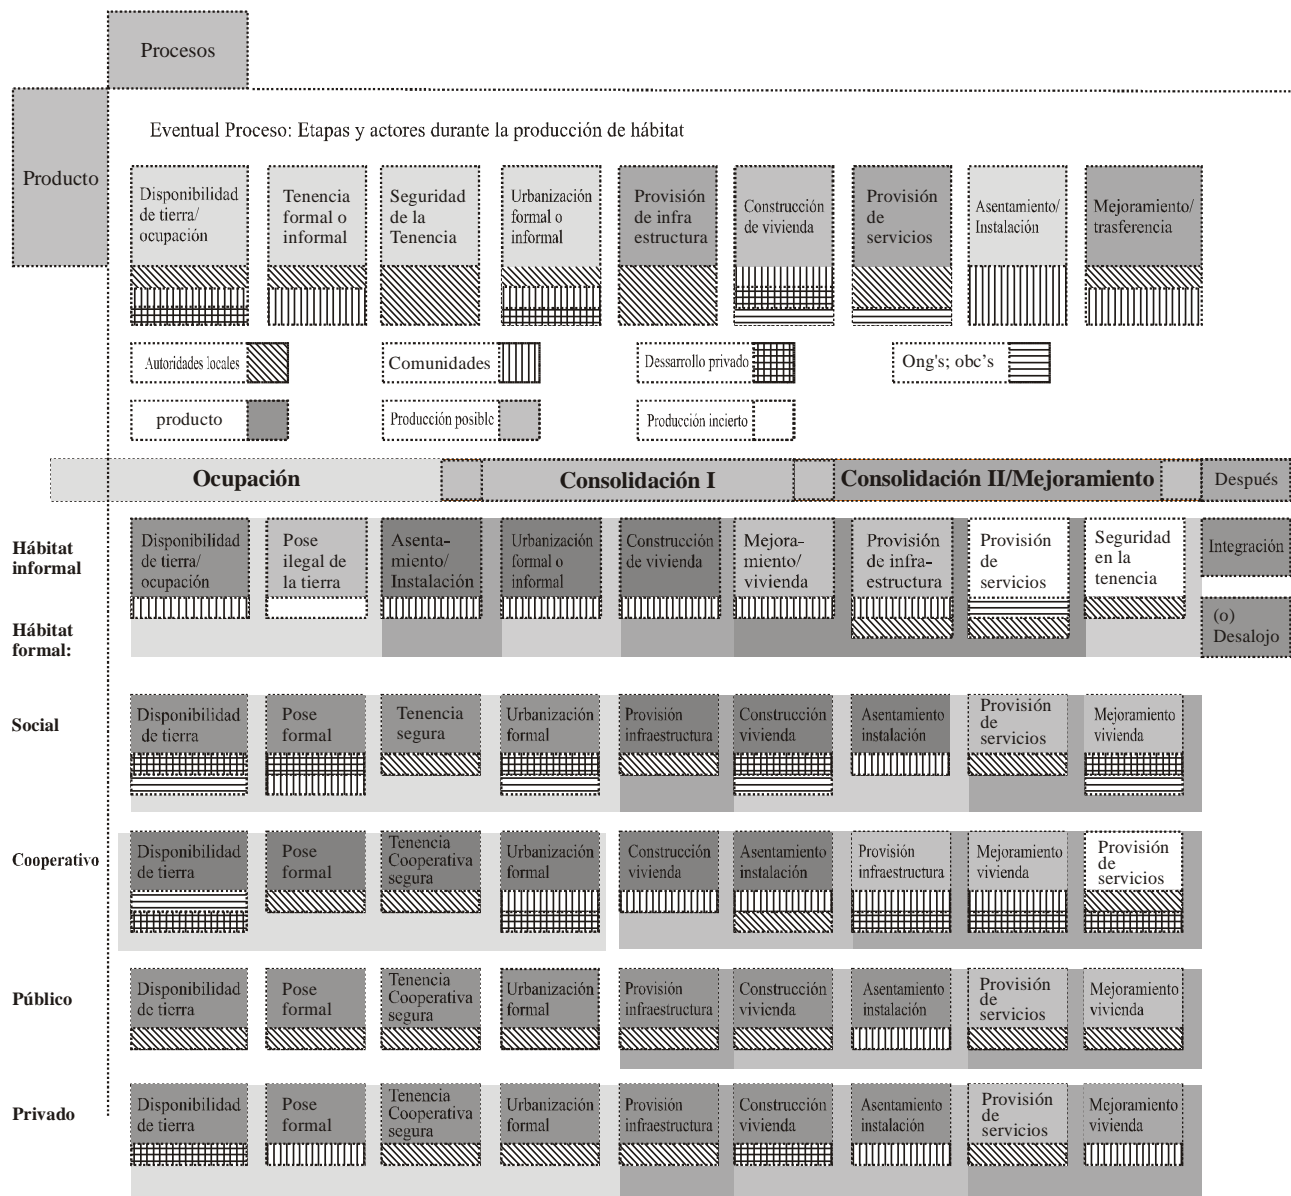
Procesos

Producto

Eventual Proceso: Etapas y actores durante la producción de hábitat

Disponibilidad de tierra/ ocupación

Tenencia formal o informal

Seguridad de la Tenencia

Urbanización formal o informal

Provisión de infra estructura

Construcción de vivienda

Provisión de servicios

Asentamiento/ Instalación

Mejoramiento/ trasferencia

Autoridades locales

Comunidades

Dessarrollo privado

Ong's; obc's

producto

Producción posible

Producción incierto

Ocupación

Consolidación I

Consolidación II/Mejoramiento

Después

Hábitat informal

Hábitat formal:

Disponibilidad de tierra/ ocupación

Pose ilegal de la tierra

Asenta-miento/ Instalación

Urbanización formal o informal

Construcción de vivienda

Mejora-miento/ vivienda

Provisión de infra-estructura

Provisión de servicios

Seguridad en la tenencia

Integración

(o) Desalojo

Social

Disponibilidad de tierra

Pose formal

Tenencia segura

Urbanización formal

Provisión infraestructura

Construcción vivienda

Asentamiento instalación

Provisión de servicios

Mejoramiento vivienda

Cooperativo

Disponibilidad de tierra

Pose formal

Tenencia Cooperativa segura

Urbanización formal

Construcción vivienda

Asentamiento instalación

Provisión infraestructura

Mejoramiento vivienda

Provisión de servicios

Público

Disponibilidad de tierra

Pose formal

Tenencia Cooperativa segura

Urbanización formal

Provisión infraestructura

Construcción vivienda

Asentamiento instalación

Provisión de servicios

Mejoramiento vivienda

Privado

Disponibilidad de tierra

Pose formal

Tenencia Cooperativa segura

Urbanización formal

Provisión infraestructura

Construcción vivienda

Asentamiento instalación

Provisión de servicios

Mejoramiento vivienda